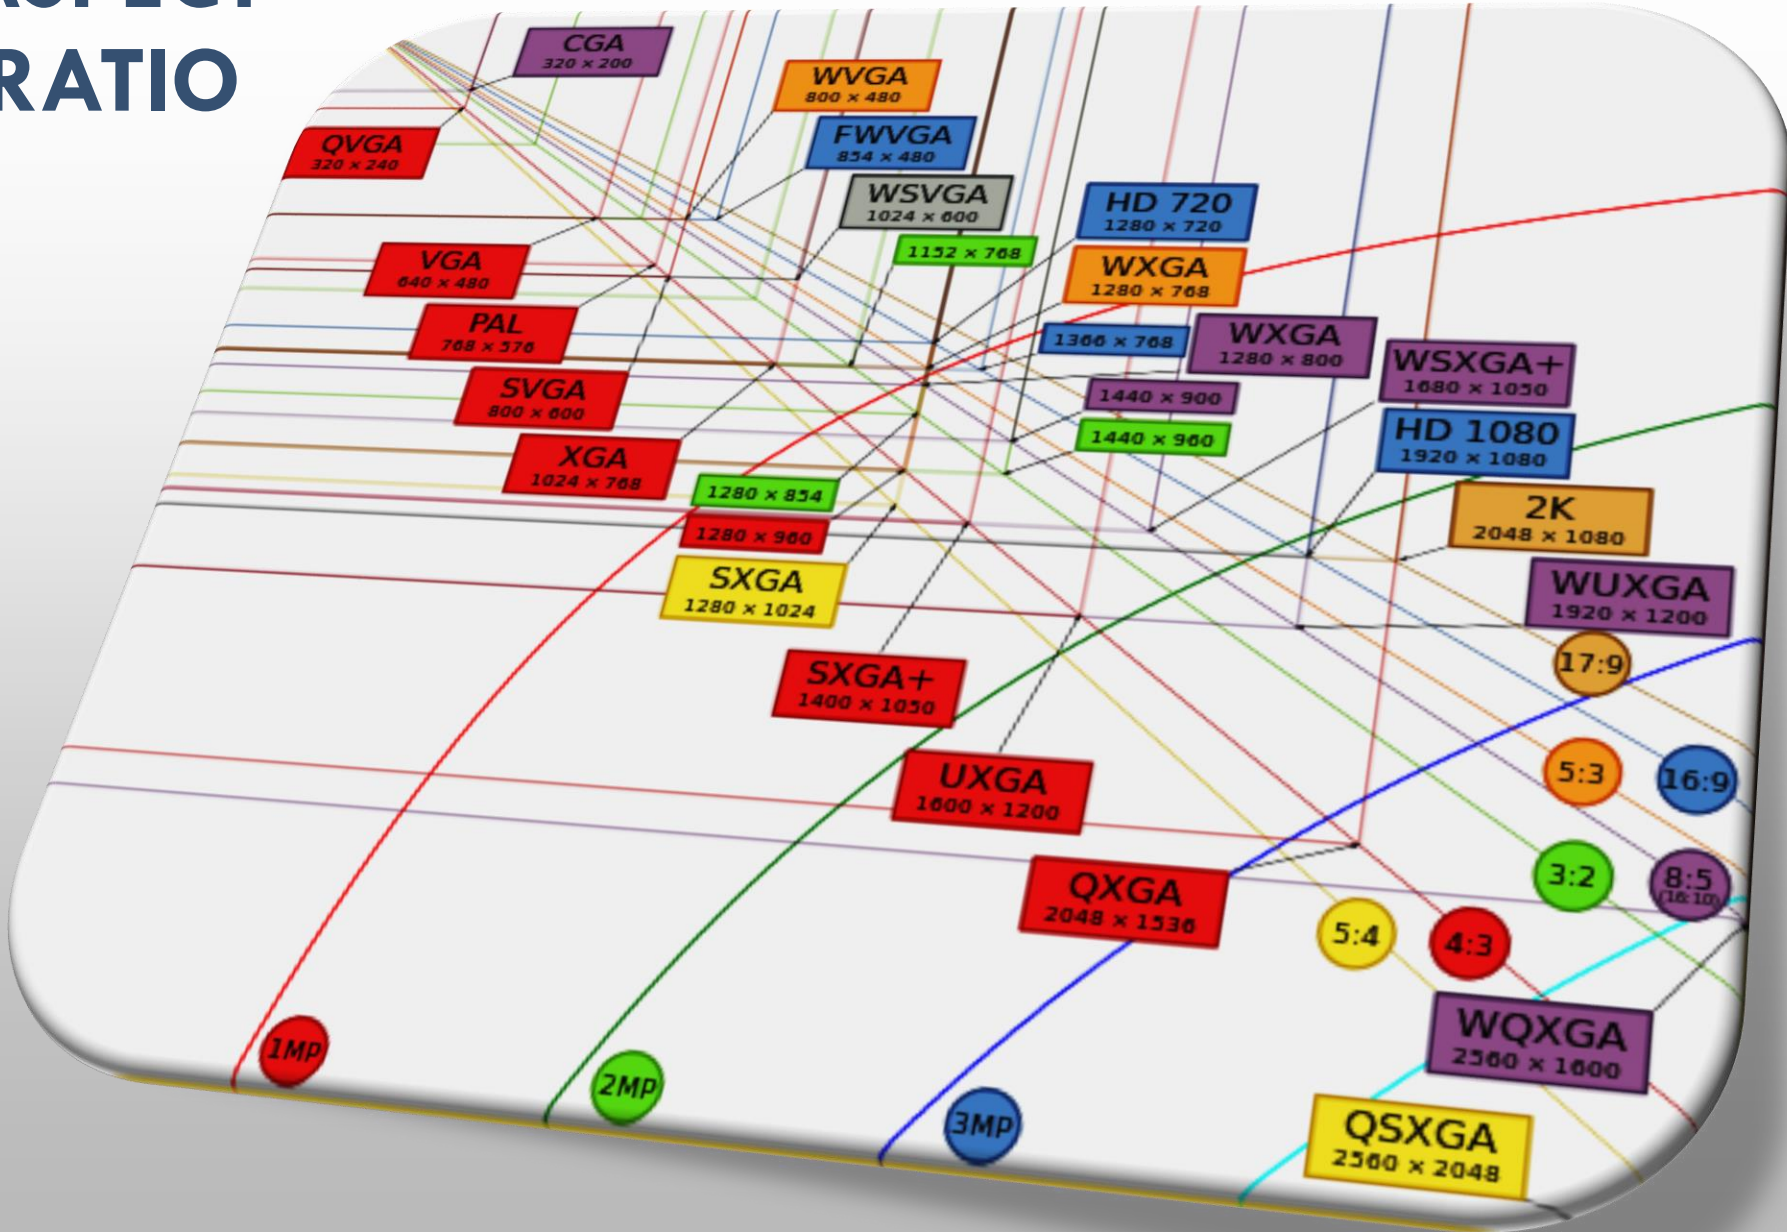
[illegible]
RATIO

CGA
320 × 200

WVGA
800 × 480

QVGA
320 × 240

FWVGA
854 × 480

WSVGA
1024 × 600

HD 720
1280 × 720

1152 × 768

VGA
640 × 480

WXGA
1280 × 768

PAL
768 × 576

1366 × 768

WXGA
1280 × 800

WSXGA+
1680 × 1050

SVGA
800 × 600

1440 × 900

1440 × 960

HD 1080
1920 × 1080

XGA
1024 × 768

1280 × 854

2K
2048 × 1080

1280 × 960

SXGA
1280 × 1024

WUXGA
1920 × 1200

17:9

SXGA+
1400 × 1050

UXGA
1600 × 1200

5:3

16:9

3:2

8:5
(16:10)

QXGA
2048 × 1536

5:4

4:3

WQXGA
2560 × 1600

1MP

2MP

3MP

QSXGA
2560 × 2048